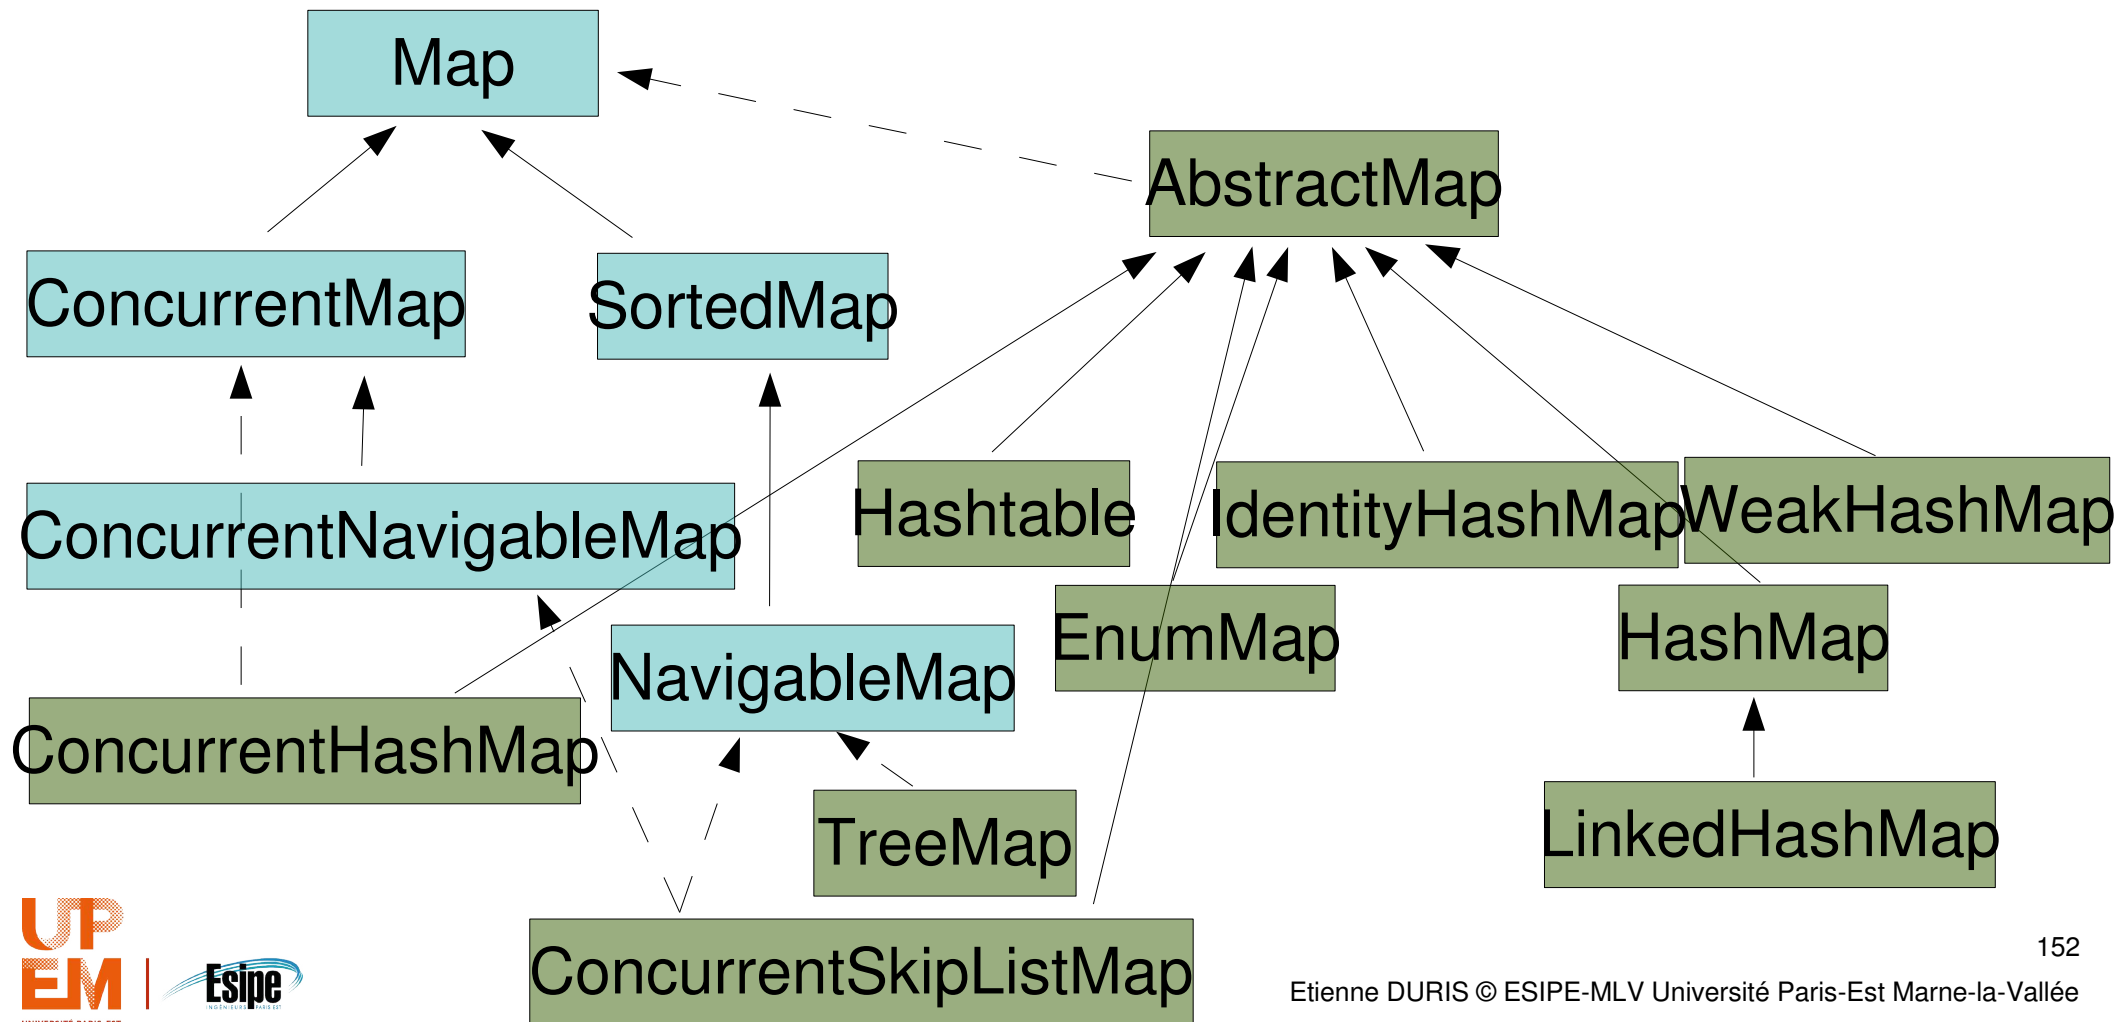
Map

AbstractMap

ConcurrentMap

SortedMap

ConcurrentNavigableMap

Hashtable

IdentityHashMap

WeakHashMap

EnumMap

HashMap

NavigableMap

ConcurrentHashMap

TreeMap

LinkedHashMap

ConcurrentSkipListMap

UP
EM

Esipe

152

Etienne DURIS © ESIPE-MLV Université Paris-Est Marne-la-Vallée